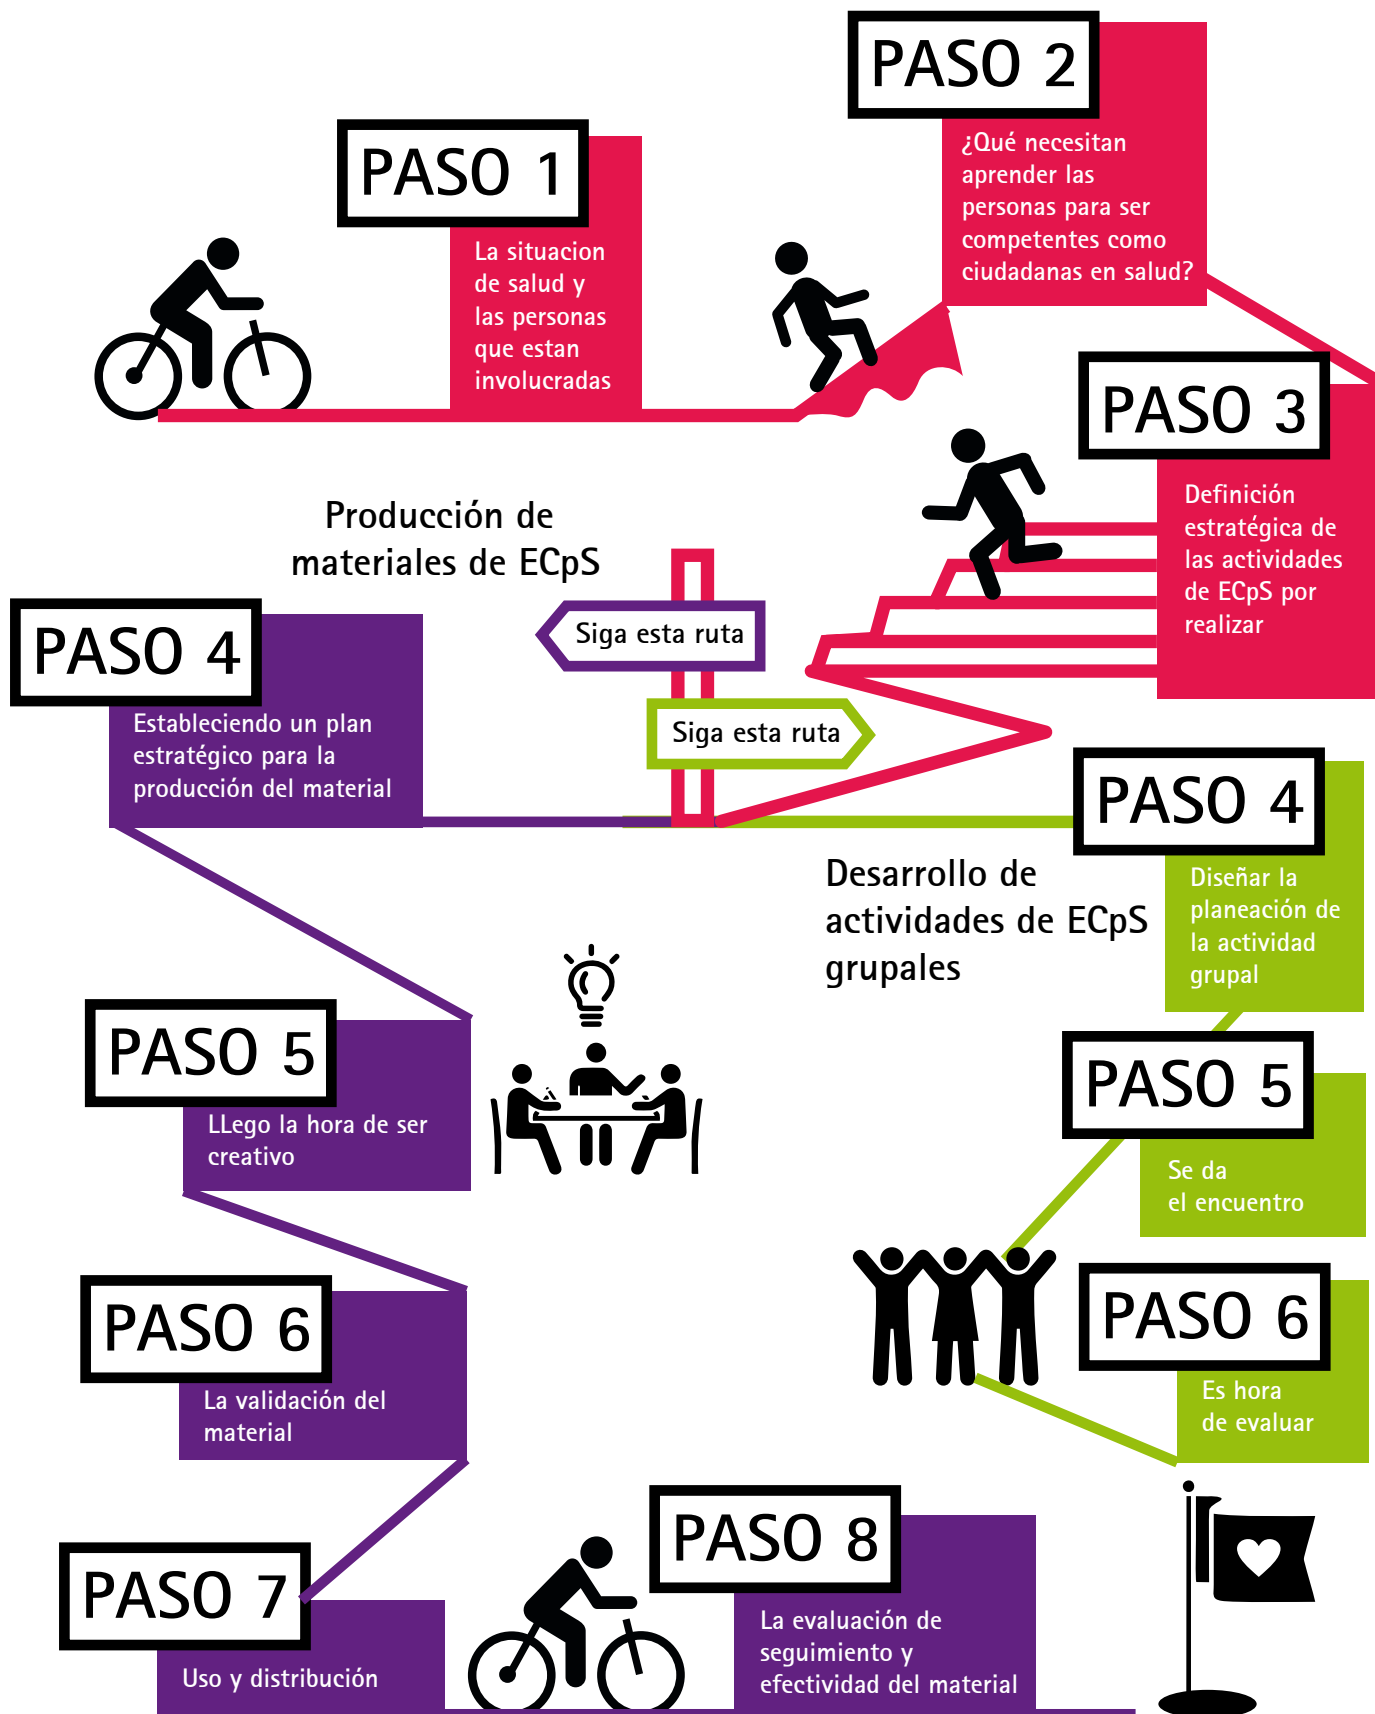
PASO 2

¿Qué necesitan aprender las personas para ser competentes como ciudadanas en salud?

PASO 1

La situacion de salud y las personas que estan involucradas

PASO 3

Definición estratégica de las actividades de ECpS por realizar

Producción de materiales de ECpS

Siga esta ruta

Siga esta ruta

PASO 4

Estableciendo un plan estratégico para la producción del material

PASO 4

Diseñar la planeación de la actividad grupal

Desarrollo de actividades de ECpS grupales

PASO 5

LLego la hora de ser creativo

PASO 5

Se da el encuentro

PASO 6

La validación del material

PASO 6

Es hora de evaluar

PASO 7

Uso y distribución

PASO 8

La evaluación de seguimiento y efectividad del material